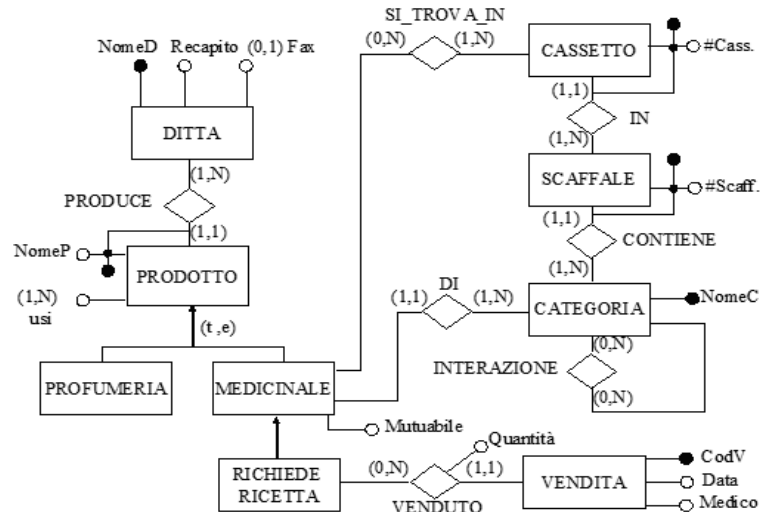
SI_TROVA_IN
(0,N)
(1,N)
CASSETTO
#Cass.
NomeD
Recapito
(0,1) Fax
(1,1)
IN
(1,N)
DITTA
SCAFFALE
#Scaff.
(1,N)
PRODUCE
(1,1)
CONTIENE
(1,1)
NomeP
(1,N)
PRODOTTO
DI
(1,1)
(1,N)
CATEGORIA
NomeC
(1,N)
usi
(t ,e)
(0,N)
INTERAZIONE
PROFUMERIA
MEDICINALE
(0,N)
Mutuabile
Quantità
CodV
RICHIEDE RICETTA
(0,N)
(1,1)
VENDITA
Data
VENDUTO
Medico